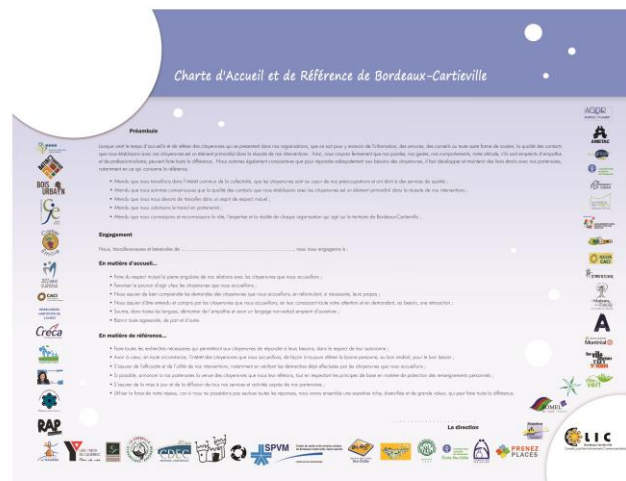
Charte d'Accueil et de Référence de Bordeaux-Cartierville

Préambule

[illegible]

Engagement

Nous, travailleuses et bénévoles de ......................................................, nous nous engageons à :

En matière d'accueil...

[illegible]

En matière de référence...

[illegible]

La direction

BOIS URBAIN

Créca

RAP

SPVM

PRENEZ PLACES

CLIC

ACEF

Montréal